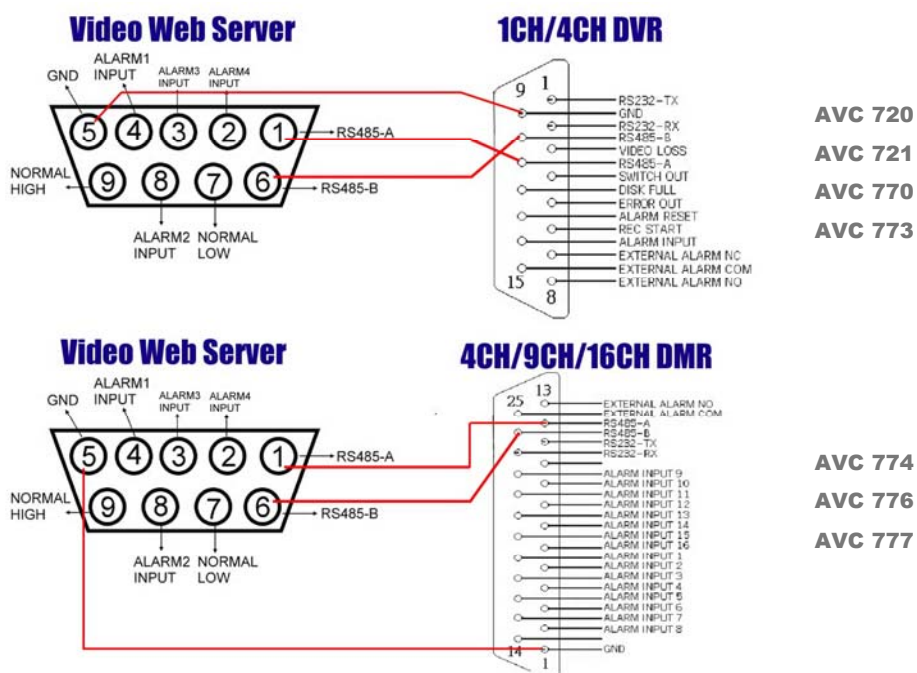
Video Web Server

GND
ALARM1 INPUT
ALARM3 INPUT
ALARM4 INPUT
5 4 3 2 1
RS485-A
NORMAL HIGH
9 8 7 6
RS485-B
ALARM2 INPUT
NORMAL LOW

1CH/4CH DVR

9 1
RS232-TX
GND
RS232-RX
RS485-B
VIDEO LOSS
RS485-A
SWITCH OUT
DISK FULL
ERROR OUT
ALARM RESET
REC START
ALARM INPUT
EXTERNAL ALARM NC
EXTERNAL ALARM COM
EXTERNAL ALARM NO
15 8

AVC 720
AVC 721
AVC 770
AVC 773

Video Web Server

GND
ALARM1 INPUT
ALARM3 INPUT
ALARM4 INPUT
5 4 3 2 1
RS485-A
NORMAL HIGH
9 8 7 6
RS485-B
ALARM2 INPUT
NORMAL LOW

4CH/9CH/16CH DMR

13
25
EXTERNAL ALARM NO
EXTERNAL ALARM COM
RS485-A
RS485-B
RS232-TX
RS232-RX
ALARM INPUT 9
ALARM INPUT 10
ALARM INPUT 11
ALARM INPUT 12
ALARM INPUT 13
ALARM INPUT 14
ALARM INPUT 15
ALARM INPUT 16
ALARM INPUT 1
ALARM INPUT 2
ALARM INPUT 3
ALARM INPUT 4
ALARM INPUT 5
ALARM INPUT 6
ALARM INPUT 7
ALARM INPUT 8
GND
14
1

AVC 774
AVC 776
AVC 777